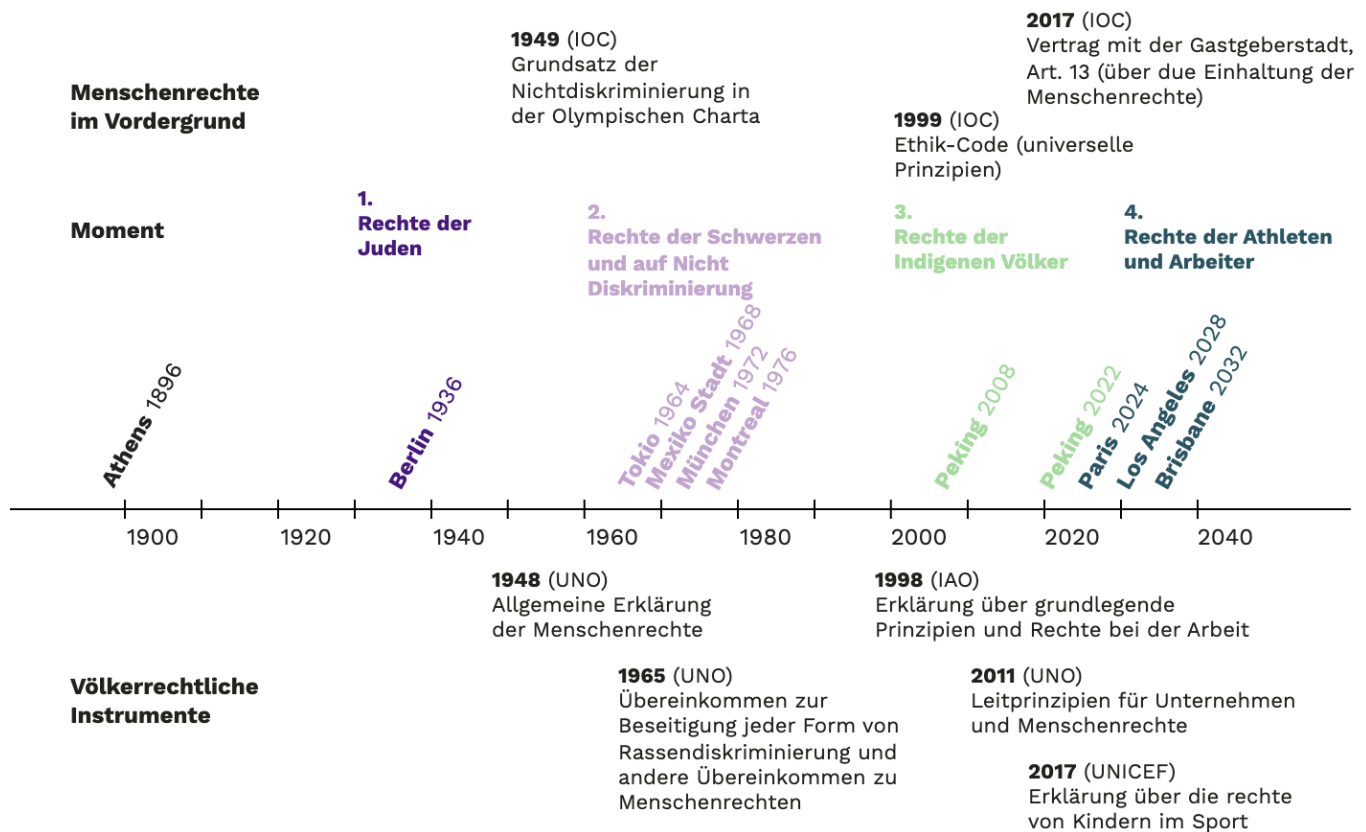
**Menschenrechte im Vordergrund**

**1949** (IOC)
Grundsatz der Nichtdiskriminierung in der Olympischen Charta

**2017** (IOC)
Vertrag mit der Gastgeberstadt, Art. 13 (über due Einhaltung der Menschenrechte)

**1999** (IOC)
Ethik-Code (universelle Prinzipien)

**Moment**

**1. Rechte der Juden**

**2. Rechte der Schwerzen und auf Nicht Diskriminierung**

**3. Rechte der Indigenen Völker**

**4. Rechte der Athleten und Arbeiter**

**Athens** 1896

**Berlin** 1936

**Tokio** 1964
**Mexiko Stadt** 1968
**München** 1972
**Montreal** 1976

**Peking** 2008

**Peking** 2022
**Paris** 2024
**Los Angeles** 2028
**Brisbane** 2032

1900 1920 1940 1960 1980 2000 2020 2040

**1948** (UNO)
Allgemeine Erklärung der Menschenrechte

**1998** (IAO)
Erklärung über grundlegende Prinzipien und Rechte bei der Arbeit

**Völkerrechtliche Instrumente**

**1965** (UNO)
Übereinkommen zur Beseitigung jeder Form von Rassendiskriminierung und andere Übereinkommen zu Menschenrechten

**2011** (UNO)
Leitprinzipien für Unternehmen und Menschenrechte

**2017** (UNICEF)
Erklärung über die rechte von Kindern im Sport